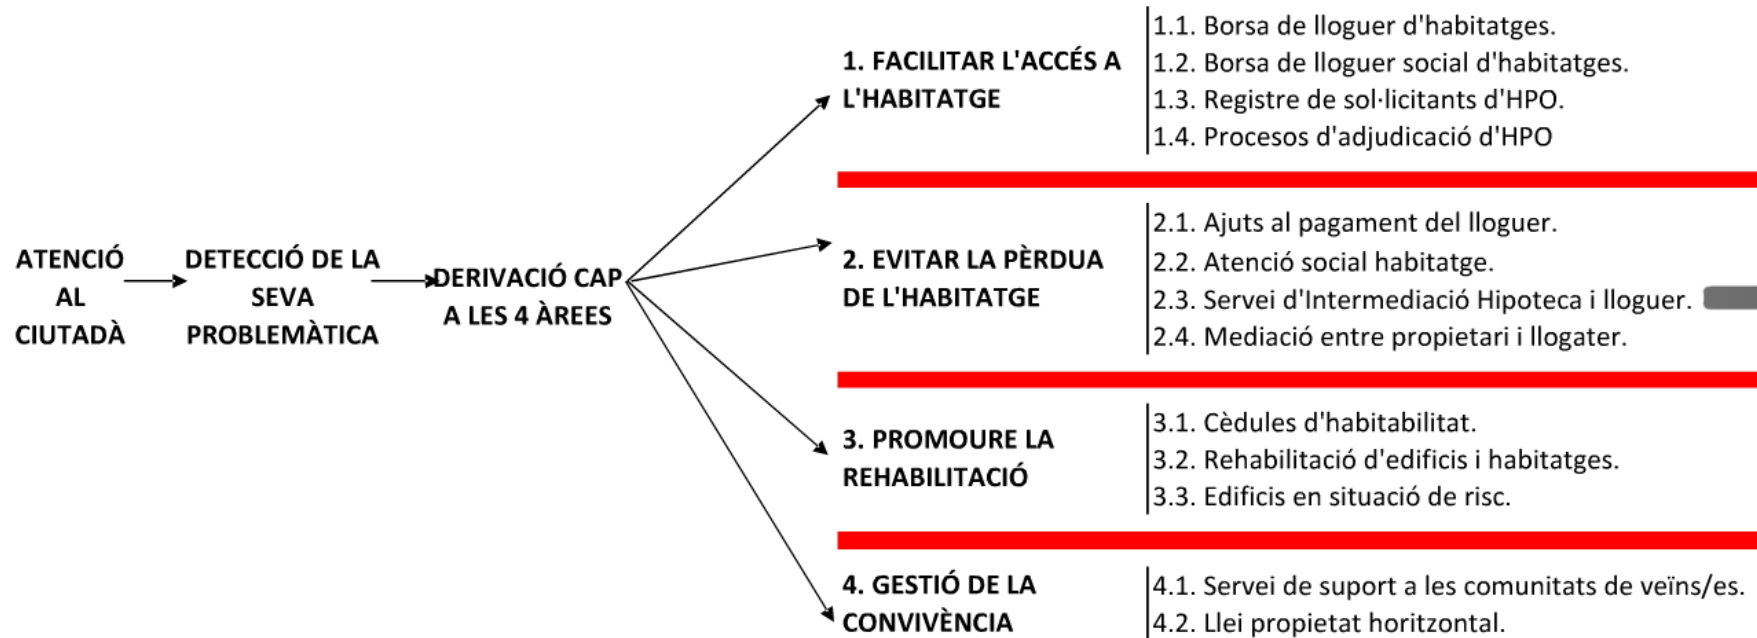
ATENCIÓ AL CIUTADÀ

DETECCIÓ DE LA SEVA PROBLEMÀTICA

DERIVACIÓ CAP A LES 4 ÀREES

1. FACILITAR L'ACCÉS A L'HABITATGE

1.1. Borsa de lloguer d'habitatges.
1.2. Borsa de lloguer social d'habitatges.
1.3. Registre de sol·licitants d'HPO.
1.4. Procesos d'adjudicació d'HPO

2. EVITAR LA PÈRDUA DE L'HABITATGE

2.1. Ajuts al pagament del lloguer.
2.2. Atenció social habitatge.
2.3. Servei d'Intermediació Hipoteca i lloguer.
2.4. Mediació entre propietari i llogater.

3. PROMOURE LA REHABILITACIÓ

3.1. Cèdules d'habitabilitat.
3.2. Rehabilitació d'edificis i habitatges.
3.3. Edificis en situació de risc.

4. GESTIÓ DE LA CONVIVÈNCIA

4.1. Servei de suport a les comunitats de veïns/es.
4.2. Llei propietat horitzontal.